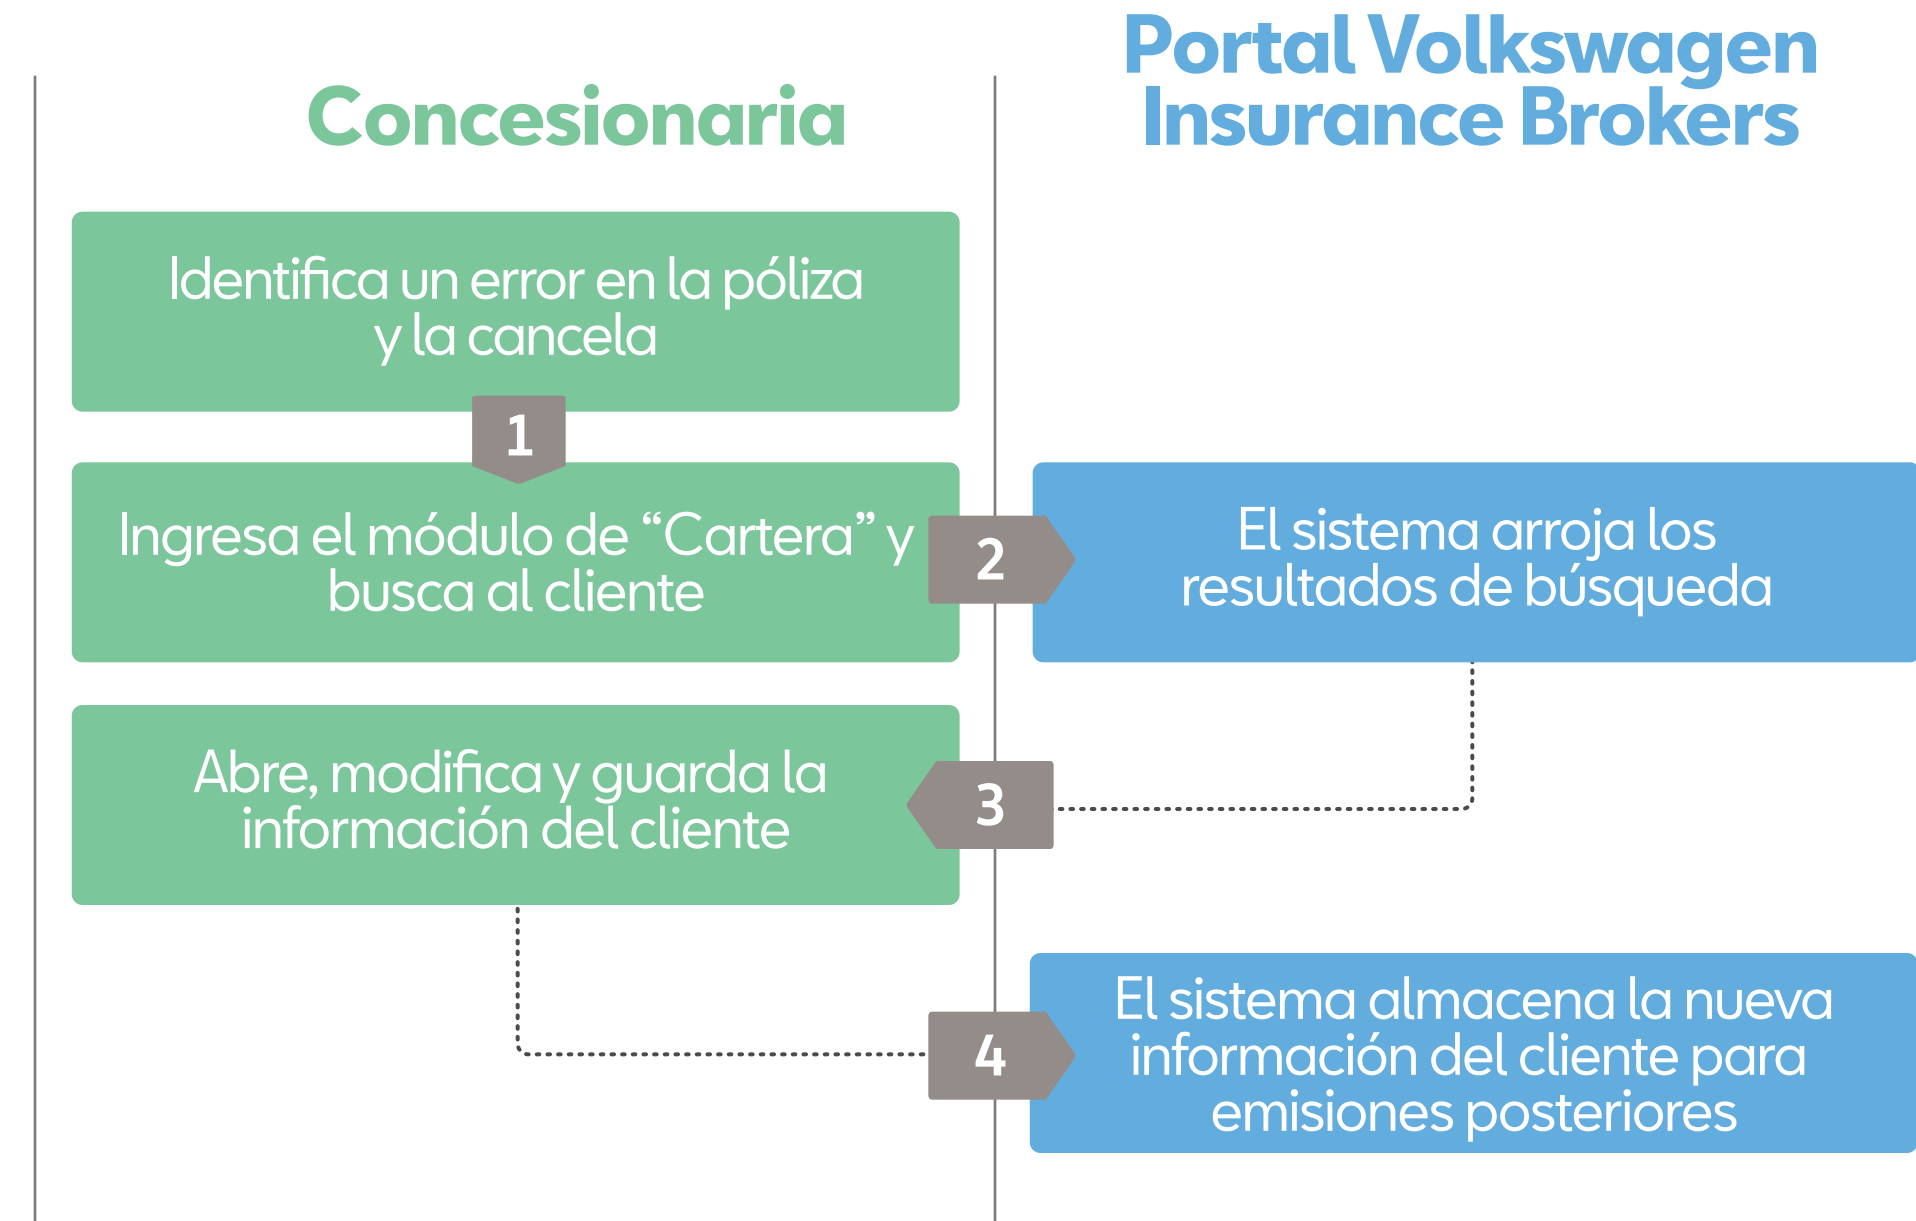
Concesionaria

Portal Volkswagen Insurance Brokers

Identifica un error en la póliza y la cancela

1

Ingresa el módulo de “Cartera” y busca al cliente

2

El sistema arroja los resultados de búsqueda

3

Abre, modifica y guarda la información del cliente

4

El sistema almacena la nueva información del cliente para emisiones posteriores